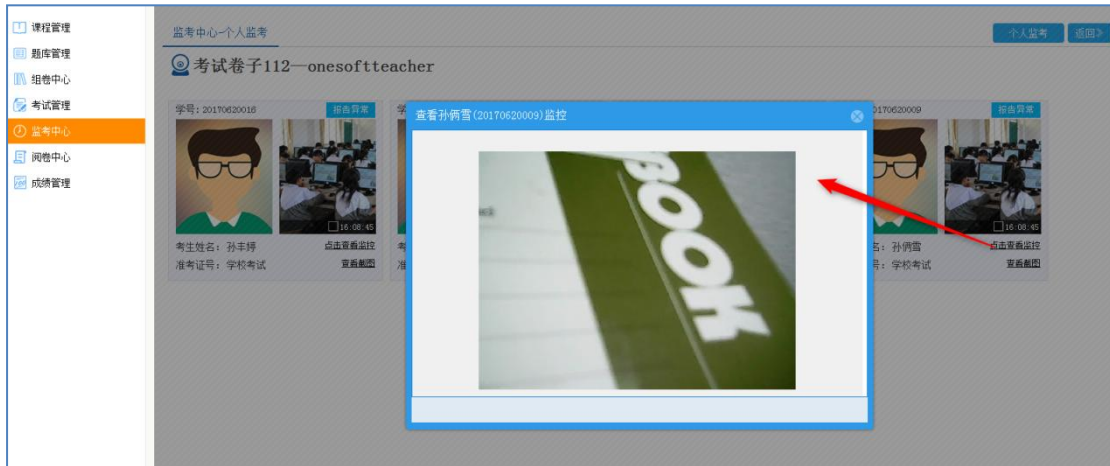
课程管理
题库管理
组卷中心
考试管理
监考中心
阅卷中心
成绩管理

监考中心-个人监考

个人监考
返回≫

考试卷子112—onesoftteacher

学号：20170620016
报告异常
16:08:45
考生姓名：孙丰婷
点击查看监控
准考证号：学校考试
查看截图

查看孙俩雪(20170620009)监控

BOOK

20170620009
报告异常
16:08:45
名：孙俩雪
点击查看监控
号：学校考试
查看截图